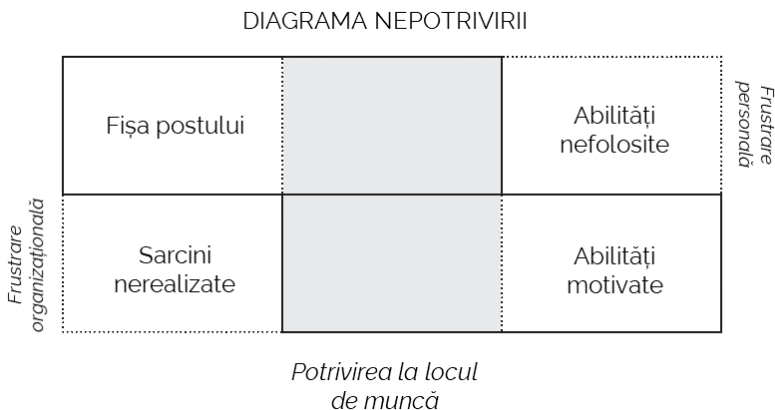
DIAGRAMA NEPOTRIVIRII

Frustrare personală

Frustrare organizațională

| Fișa postului | | Abilități nefolosite |
|---|---|---|
| Sarcini nerealizate | | Abilități motivate |

Potrivirea la locul de muncă